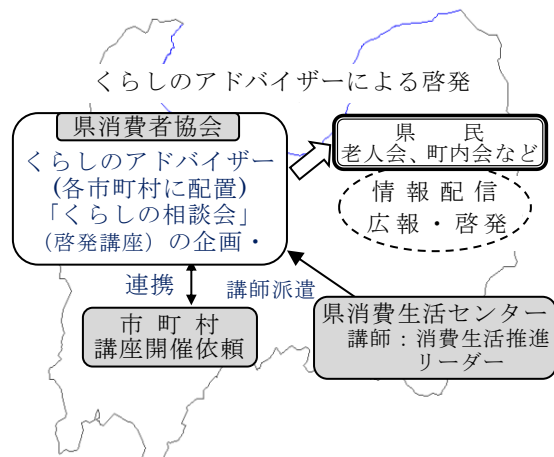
くらしのアドバイザーによる啓発

県消費者協会
くらしのアドバイザー
(各市町村に配置)
「くらしの相談会」
(啓発講座) の企画・

県　民
老人会、町内会など

情報配信
広報・啓発

連携

講師派遣

市町村
講座開催依頼

県消費生活センター
講師：消費生活推進リーダー